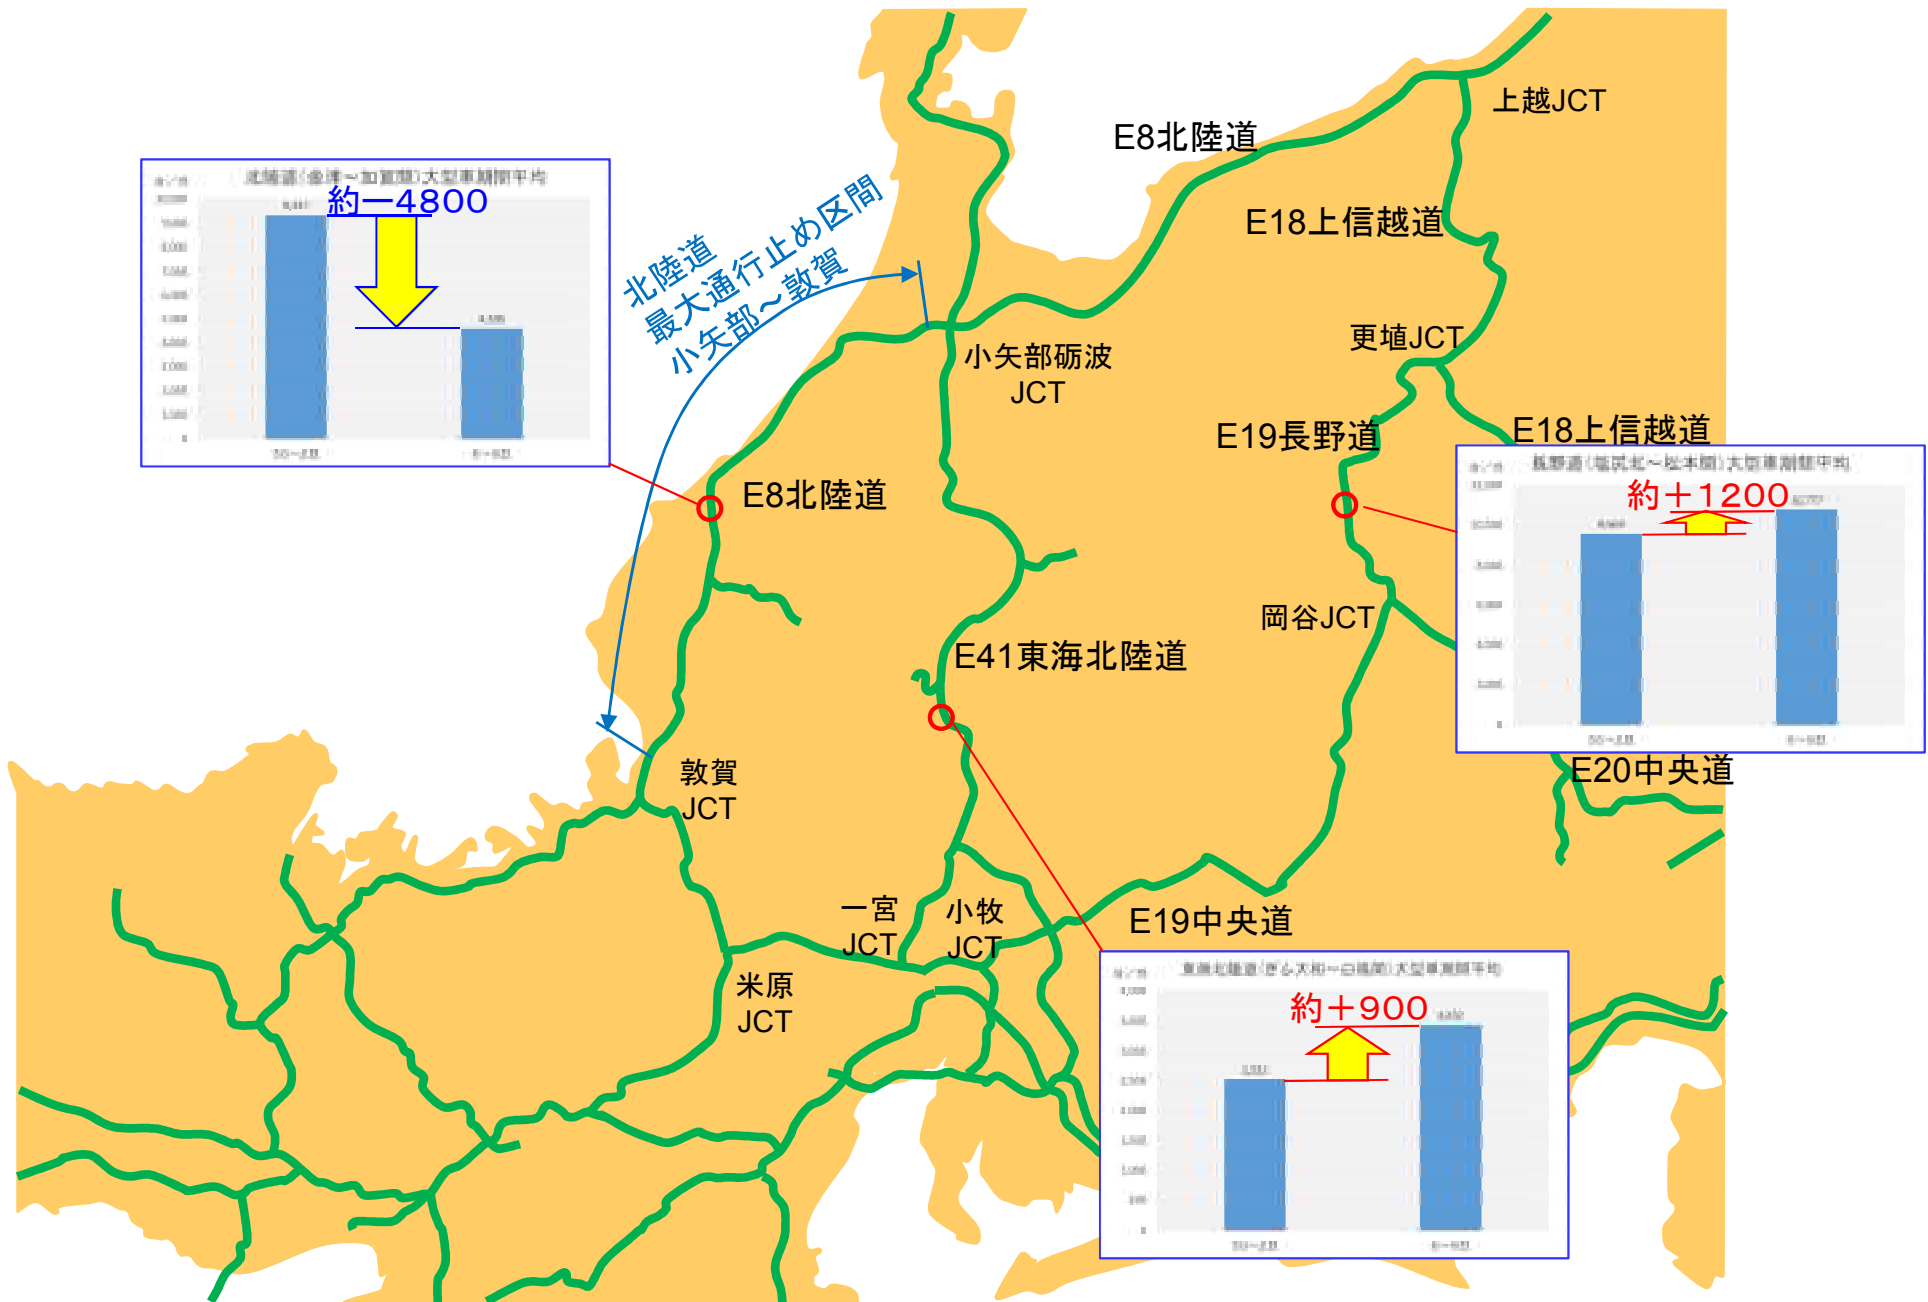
上越JCT

E8北陸道

E18上信越道

北陸道
最大通行止め区間
小矢部～敦賀

小矢部砺波
JCT

更埴JCT

E19長野道

E18上信越道

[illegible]

約－4800

E8北陸道

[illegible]

約＋1200

岡谷JCT

E41東海北陸道

敦賀
JCT

E20中央道

一宮
JCT

小牧
JCT

E19中央道

米原
JCT

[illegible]

約＋900